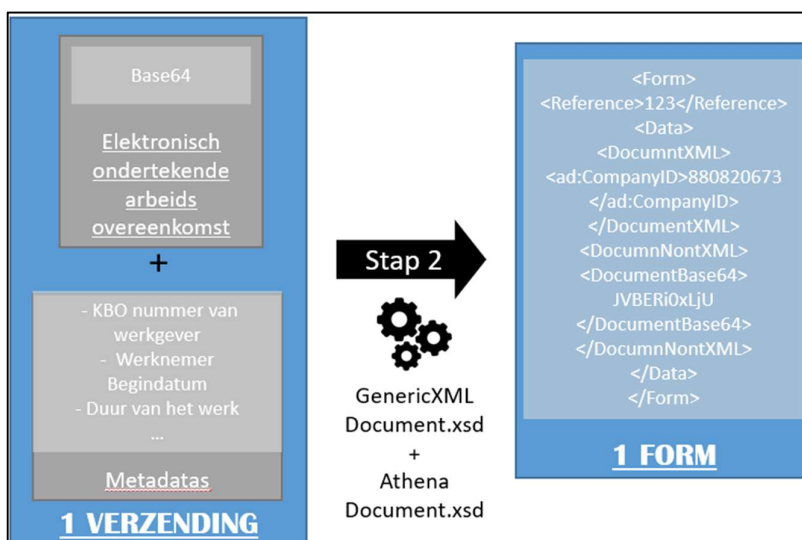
Base64

Elektronisch ondertekende arbeids overeenkomst

+

- KBO nummer van werkgever
- Werknemer Begindatum
- Duur van het werk
...

Metadatas

1 VERZENDING

Stap 2

GenericXML Document.xsd
+
Athena Document.xsd

<Form>
<Reference>123</Reference>
<Data>
<DocumntXML>
<ad:CompanyID>880820673
</ad:CompanyID>
</DocumentXML>
<DocumnNontXML>
<DocumentBase64>
JVBERi0xLjU
</DocumentBase64>
</DocumnNontXML>
</Data>
</Form>

1 FORM